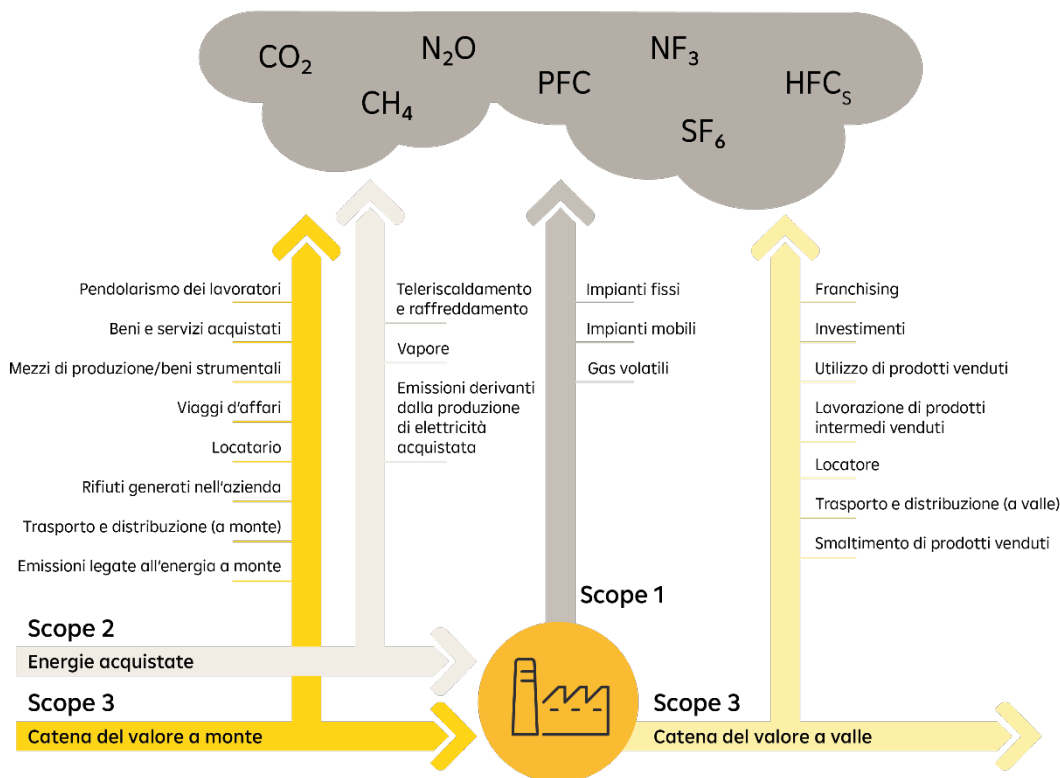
$CO_2$ $N_2O$ $CH_4$ PFC $NF_3$ $SF_6$ $HFC_S$

Pendolarismo dei lavoratori
Beni e servizi acquistati
Mezzi di produzione/beni strumentali
Viaggi d'affari
Locatario
Rifiuti generati nell'azienda
Trasporto e distribuzione (a monte)
Emissioni legate all'energia a monte

Teleriscaldamento e raffreddamento
Vapore
Emissioni derivanti dalla produzione di elettricità acquistata

Impianti fissi
Impianti mobili
Gas volatili

Franchising
Investimenti
Utilizzo di prodotti venduti
Lavorazione di prodotti intermedi venduti
Locatore
Trasporto e distribuzione (a valle)
Smaltimento di prodotti venduti

Scope 1

Scope 2
Energie acquistate

Scope 3
Catena del valore a monte

Scope 3
Catena del valore a valle